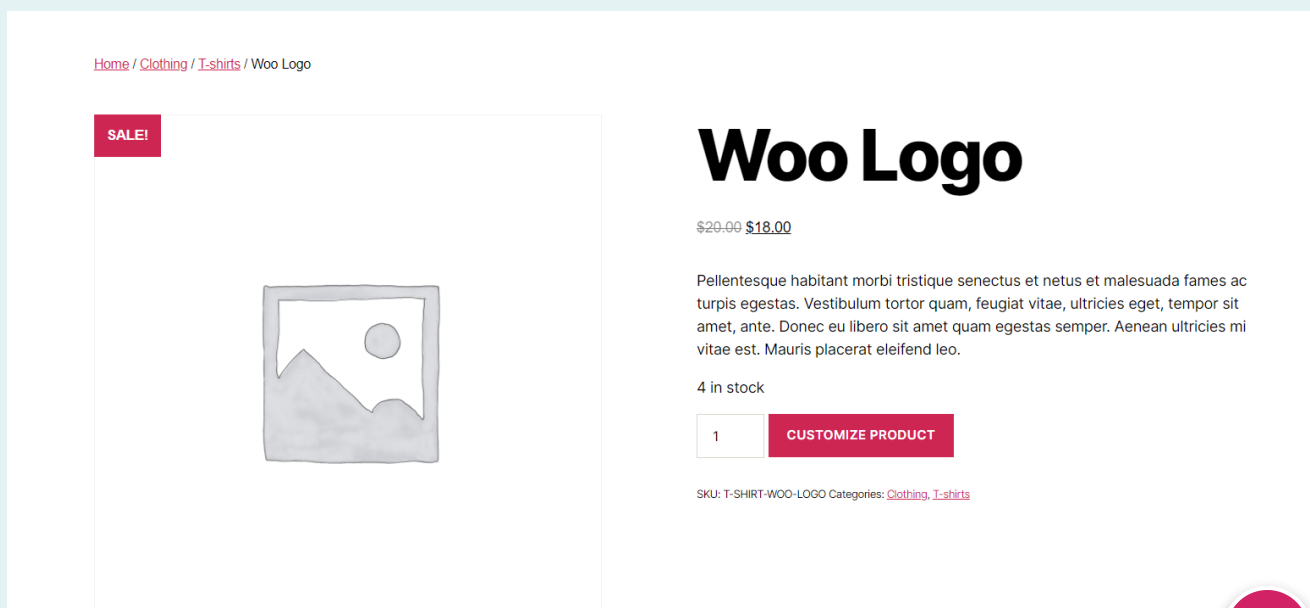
Home / Clothing / T-shirts / Woo Logo

SALE!

Woo Logo

~~$20.00~~ $18.00

Pellentesque habitant morbi tristique senectus et netus et malesuada fames ac turpis egestas. Vestibulum tortor quam, feugiat vitae, ultricies eget, tempor sit amet, ante. Donec eu libero sit amet quam egestas semper. Aenean ultricies mi vitae est. Mauris placerat eleifend leo.

4 in stock

1

CUSTOMIZE PRODUCT

SKU: T-SHIRT-WOO-LOGO Categories: Clothing, T-shirts